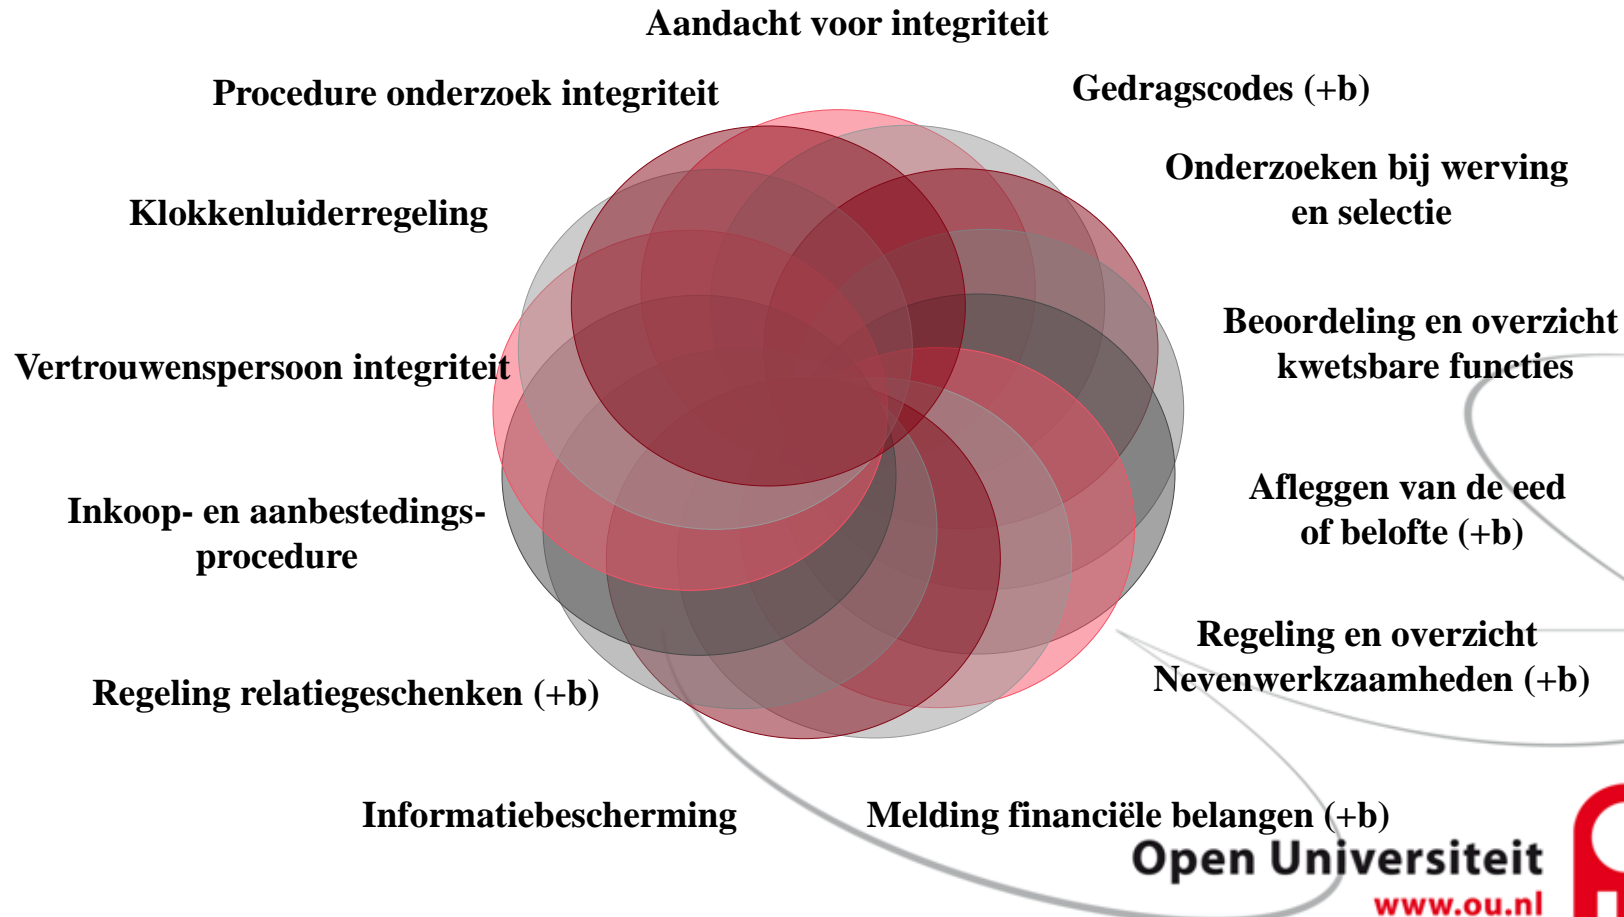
Aandacht voor integriteit

Procedure onderzoek integriteit

Gedragscodes (+b)

Onderzoeken bij werving en selectie

Klokkenluiderregeling

Beoordeling en overzicht kwetsbare functies

Vertrouwenspersoon integriteit

Afleggen van de eed of belofte (+b)

Inkoop- en aanbestedingsprocedure

Regeling en overzicht Nevenwerkzaamheden (+b)

Regeling relatiegeschenken (+b)

Informatiebescherming

Melding financiële belangen (+b)

Open Universiteit
www.ou.nl